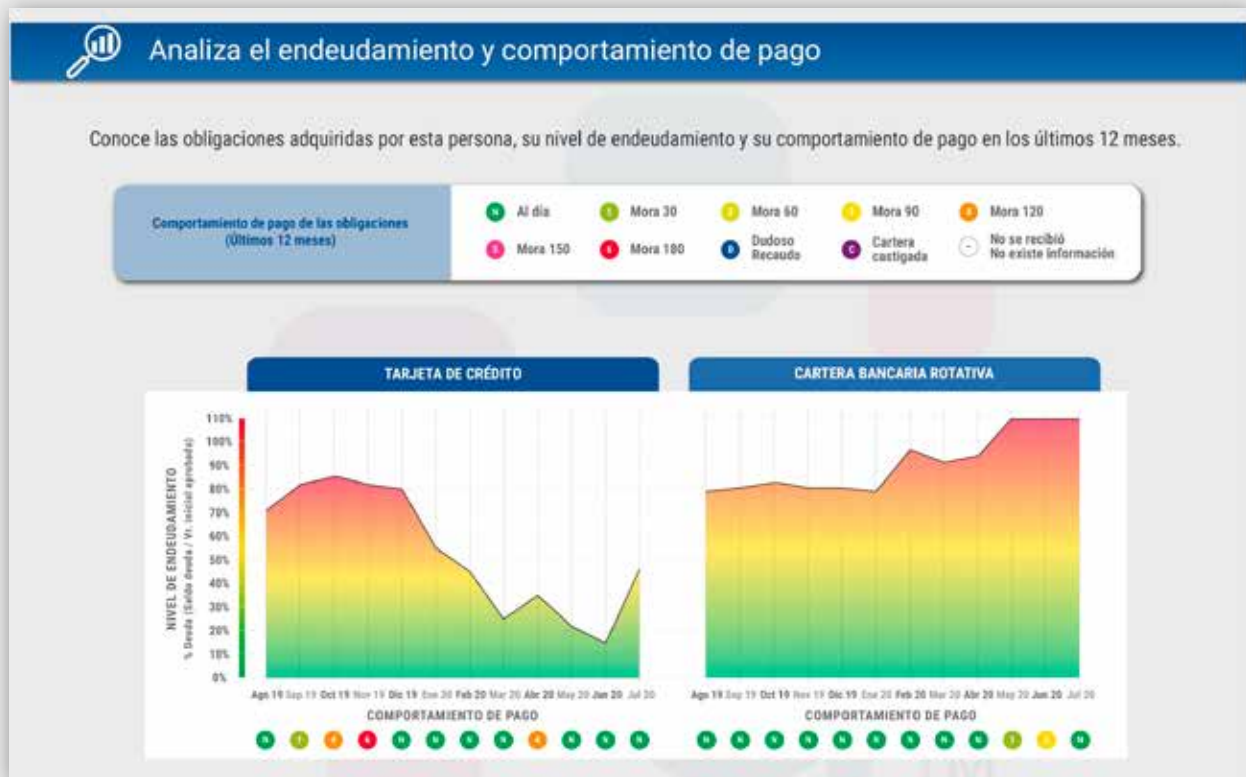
Analiza el endeudamiento y comportamiento de pago

Conoce las obligaciones adquiridas por esta persona, su nivel de endeudamiento y su comportamiento de pago en los últimos 12 meses.

Comportamiento de pago de las obligaciones (Últimos 12 meses)

N Al día
1 Mora 30
2 Mora 60
3 Mora 90
4 Mora 120
5 Mora 150
6 Mora 180
D Dudoso Recaudo
C Cartera castigada
- No se recibió No existe información

TARJETA DE CRÉDITO

CARTERA BANCARIA ROTATIVA

NIVEL DE ENDEUDAMIENTO
% Deuda (Saldo deuda / Vr. inicial aprobado)

110%
100%
90%
80%
70%
60%
50%
40%
30%
20%
10%
0%

Ago 19 Sep 19 Oct 19 Nov 19 Dic 19 Ene 20 Feb 20 Mar 20 Abr 20 May 20 Jun 20 Jul 20

COMPORTAMIENTO DE PAGO

N 1 2 6 N N N N 4 N N N

Ago 19 Sep 19 Oct 19 Nov 19 Dic 19 Ene 20 Feb 20 Mar 20 Abr 20 May 20 Jun 20 Jul 20

COMPORTAMIENTO DE PAGO

N N N N N N N N N 1 3 N